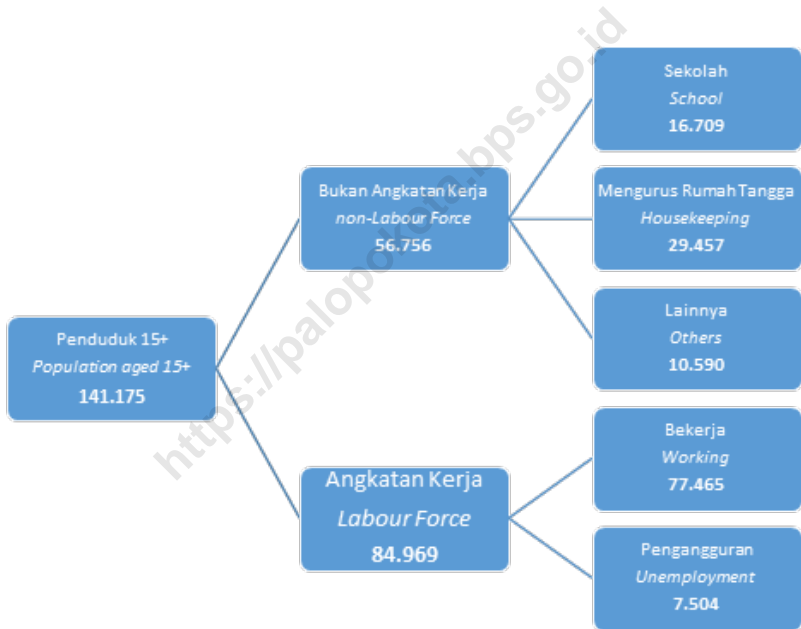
Penduduk 15+
*Population aged 15+*
141.175

Bukan Angkatan Kerja
*non-Labour Force*
56.756

Sekolah
*School*
16.709

Mengurus Rumah Tangga
*Housekeeping*
29.457

Lainnya
*Others*
10.590

Angkatan Kerja
*Labour Force*
84.969

Bekerja
*Working*
77.465

Pengangguran
*Unemployment*
7.504

https://palopokota.bps.go.id